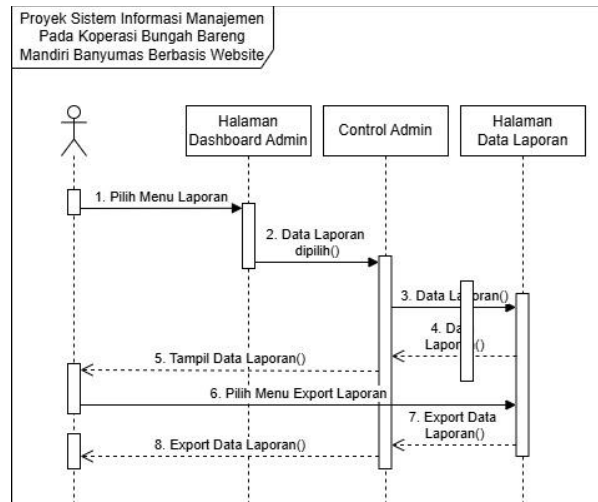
Proyek Sistem Informasi Manajemen Pada Koperasi Bungah Bareng Mandiri Banyumas Berbasis Website

Halaman Dashboard Admin

Control Admin

Halaman Data Laporan

1. Pilih Menu Laporan

2. Data Laporan dipilih()

3. Data Laporan()

4. Data Laporan()

5. Tampil Data Laporan()

6. Pilih Menu Export Laporan

7. Export Data Laporan()

8. Export Data Laporan()